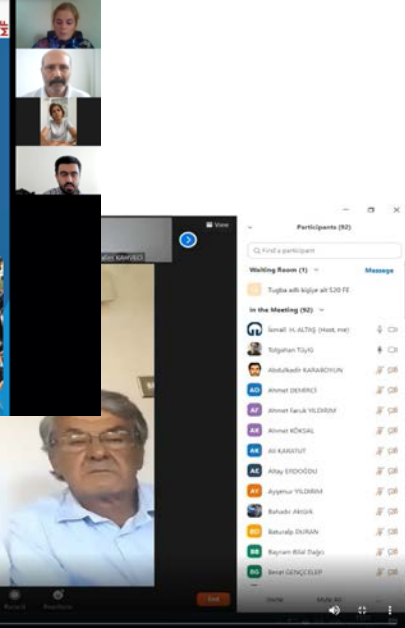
MF

View

Participants (92)

Find a participant

Waiting Room (1)

Message

Tugba adlı kişiye ait 520 FE

In the Meeting (92)

İsmail H. ALTAŞ (Host, me)

Tolgahan TÜYG

Abdulkadir KARABOYUN

AD Ahmet DEMİRCİ

AF Ahmet Faruk YILDIRIM

AK Ahmet KÖKSAL

AK Ali KARATUT

AE Altay ERDOĞDU

AY Ayşenur YILDIRIM

Bahadır AKGÜN

BD Baturalp DURAN

BB Bayram Bilal Dağcı

BG Berat GENÇÇELEP

Record Reactions

End